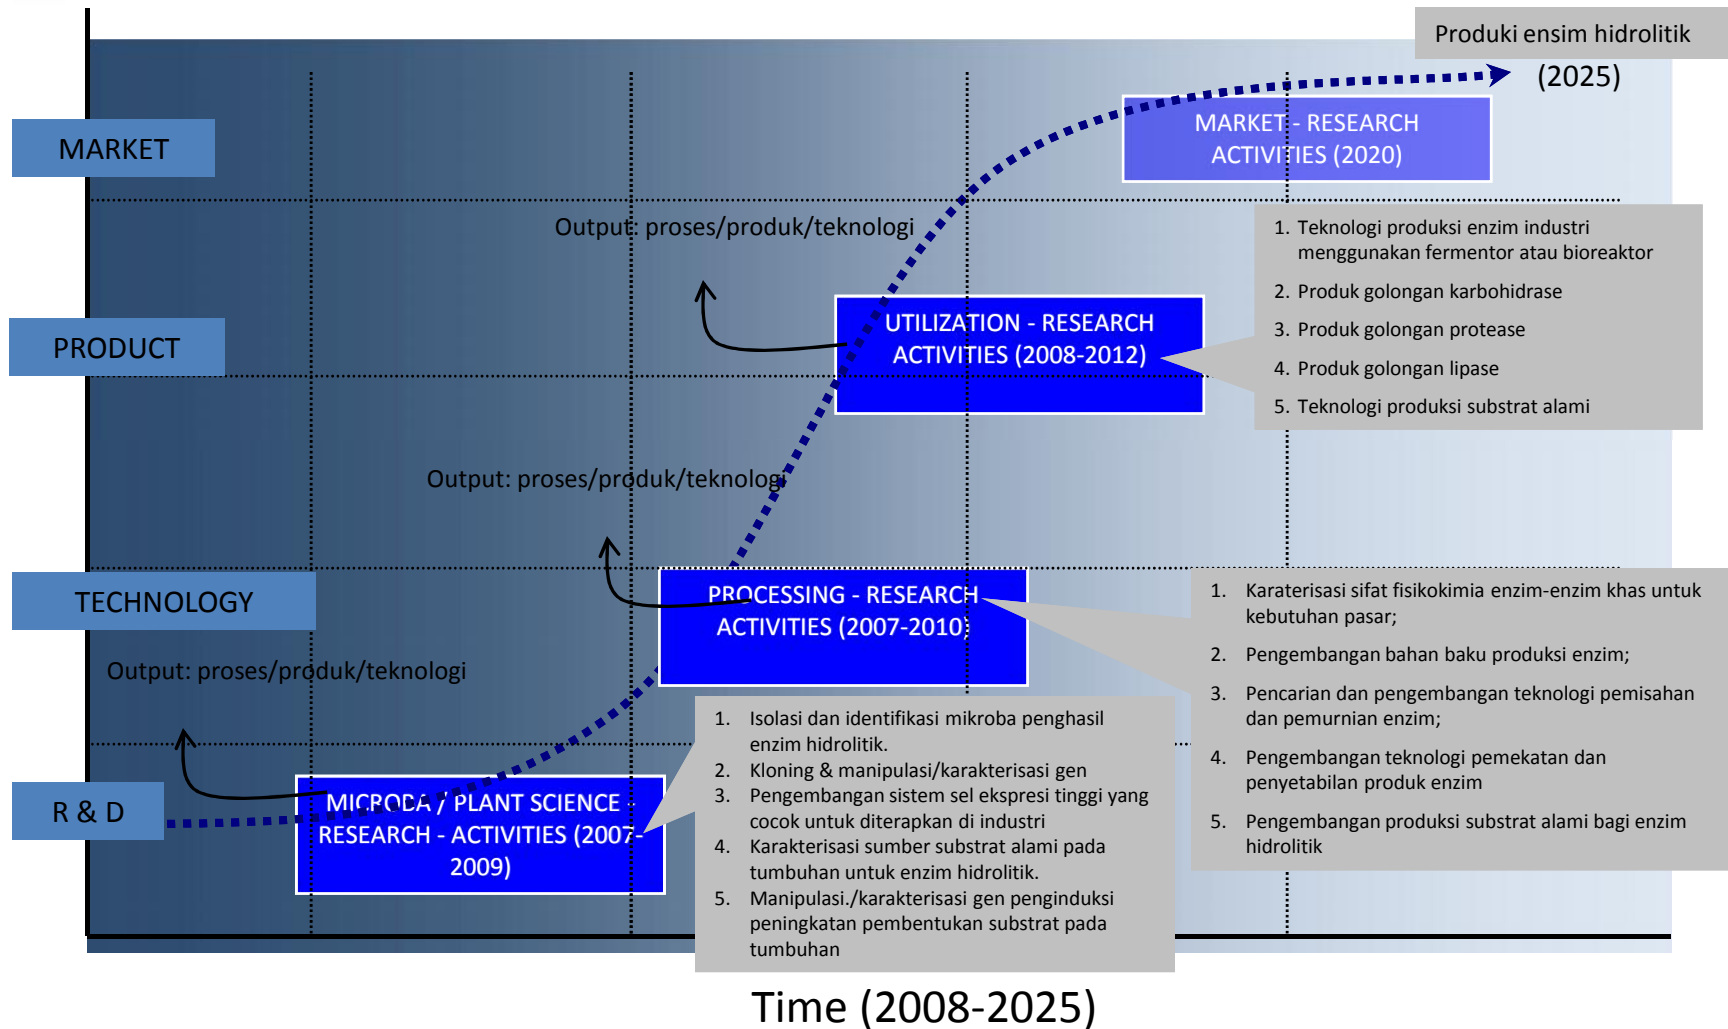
Produki ensim hidrolitik
(2025)

MARKET

MARKET - RESEARCH ACTIVITIES (2020)

Output: proses/produk/teknologi

1. Teknologi produksi enzim industri menggunakan fermentor atau bioreaktor
2. Produk golongan karbohidrase
3. Produk golongan protease
4. Produk golongan lipase
5. Teknologi produksi substrat alami

PRODUCT

UTILIZATION - RESEARCH ACTIVITIES (2008-2012)

Output: proses/produk/teknologi

TECHNOLOGY

PROCESSING - RESEARCH ACTIVITIES (2007-2010)

1. Karaterisasi sifat fisikokimia enzim-enzim khas untuk kebutuhan pasar;
2. Pengembangan bahan baku produksi enzim;
3. Pencarian dan pengembangan teknologi pemisahan dan pemurnian enzim;
4. Pengembangan teknologi pemekatan dan penyetabilan produk enzim
5. Pengembangan produksi substrat alami bagi enzim hidrolitik

Output: proses/produk/teknologi

1. Isolasi dan identifikasi mikroba penghasil enzim hidrolitik.
2. Kloning & manipulasi/karakterisasi gen
3. Pengembangan sistem sel ekspresi tinggi yang cocok untuk diterapkan di industri
4. Karakterisasi sumber substrat alami pada tumbuhan untuk enzim hidrolitik.
5. Manipulasi./karakterisasi gen penginduksi peningkatan pembentukan substrat pada tumbuhan

R & D

MICROBA / PLANT SCIENCE - RESEARCH - ACTIVITIES (2007-2009)

Time (2008-2025)